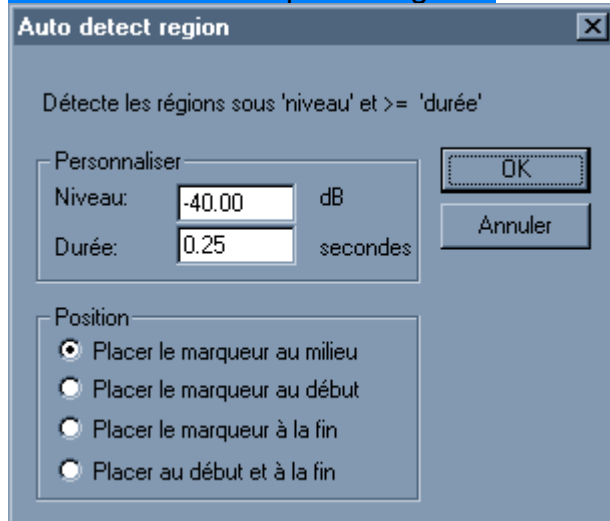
Auto detect region

Détecte les régions sous 'niveau' et >= 'durée'

Personnaliser
Niveau: -40.00 dB
Durée: 0.25 secondes

OK
Annuler

Position
Placer le marqueur au milieu
Placer le marqueur au début
Placer le marqueur à la fin
Placer au début et à la fin